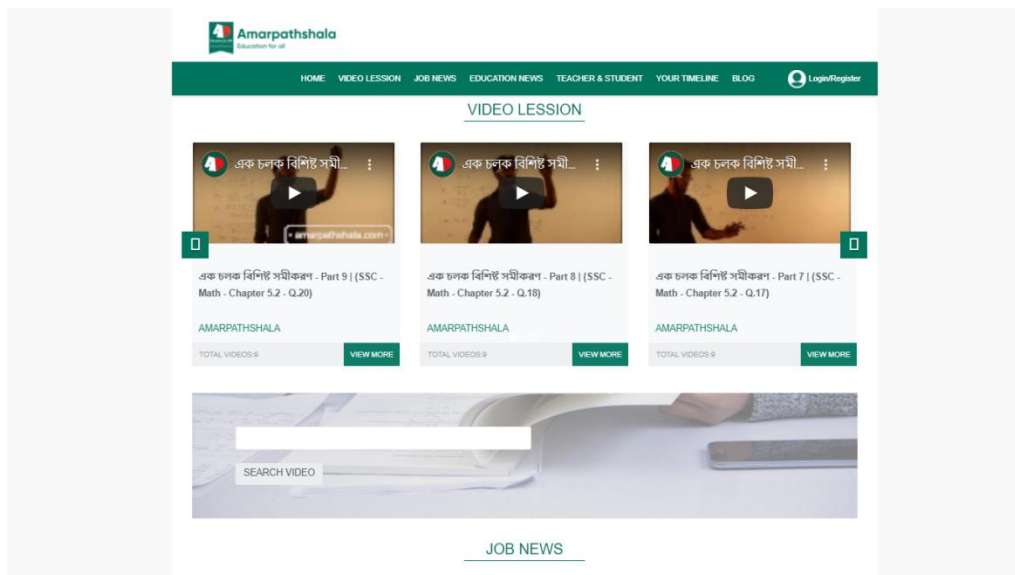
Amarpathshala
Education for all

HOME VIDEO LESSION JOB NEWS EDUCATION NEWS TEACHER & STUDENT YOUR TIMELINE BLOG Login/Register

VIDEO LESSION

এক চলক বিশিষ্ট সমী...
amarpathshala.com
এক চলক বিশিষ্ট সমীকরণ - Part 9 | (SSC - Math - Chapter 5.2 - Q.20)
AMARPATHSHALA
TOTAL VIDEOS:9
VIEW MORE

এক চলক বিশিষ্ট সমী...
এক চলক বিশিষ্ট সমীকরণ - Part 8 | (SSC - Math - Chapter 5.2 - Q.18)
AMARPATHSHALA
TOTAL VIDEOS:9
VIEW MORE

এক চলক বিশিষ্ট সমী...
এক চলক বিশিষ্ট সমীকরণ - Part 7 | (SSC - Math - Chapter 5.2 - Q.17)
AMARPATHSHALA
TOTAL VIDEOS:9
VIEW MORE

SEARCH VIDEO

JOB NEWS